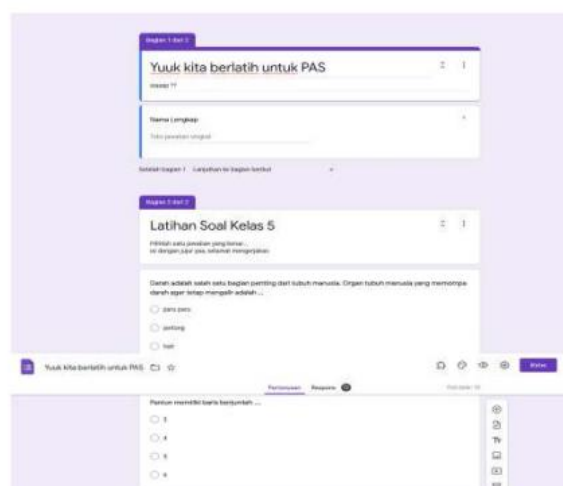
Bagian 1 dari 2

Yuuk kita berlatih untuk PAS

siaap ??

Nama Lengkap

Teks jawaban singkat

Setelah bagian 1 Lanjutkan ke bagian berikut

Bagian 2 dari 2

Latihan Soal Kelas 5

Pilihlah satu jawaban yang benar...
ini dengan jujur yaa, selamat mengerjakan

Darah adalah salah satu bagian penting dari tubuh manusia. Organ tubuh manusia yang memompa darah agar tetap mengalir adalah ...

paru-paru

jantung

hati

Yuuk kita berlatih untuk PAS

Pertanyaan Respons

Kirim

Pantun memiliki baris berjumlah ...

3

4

5

6